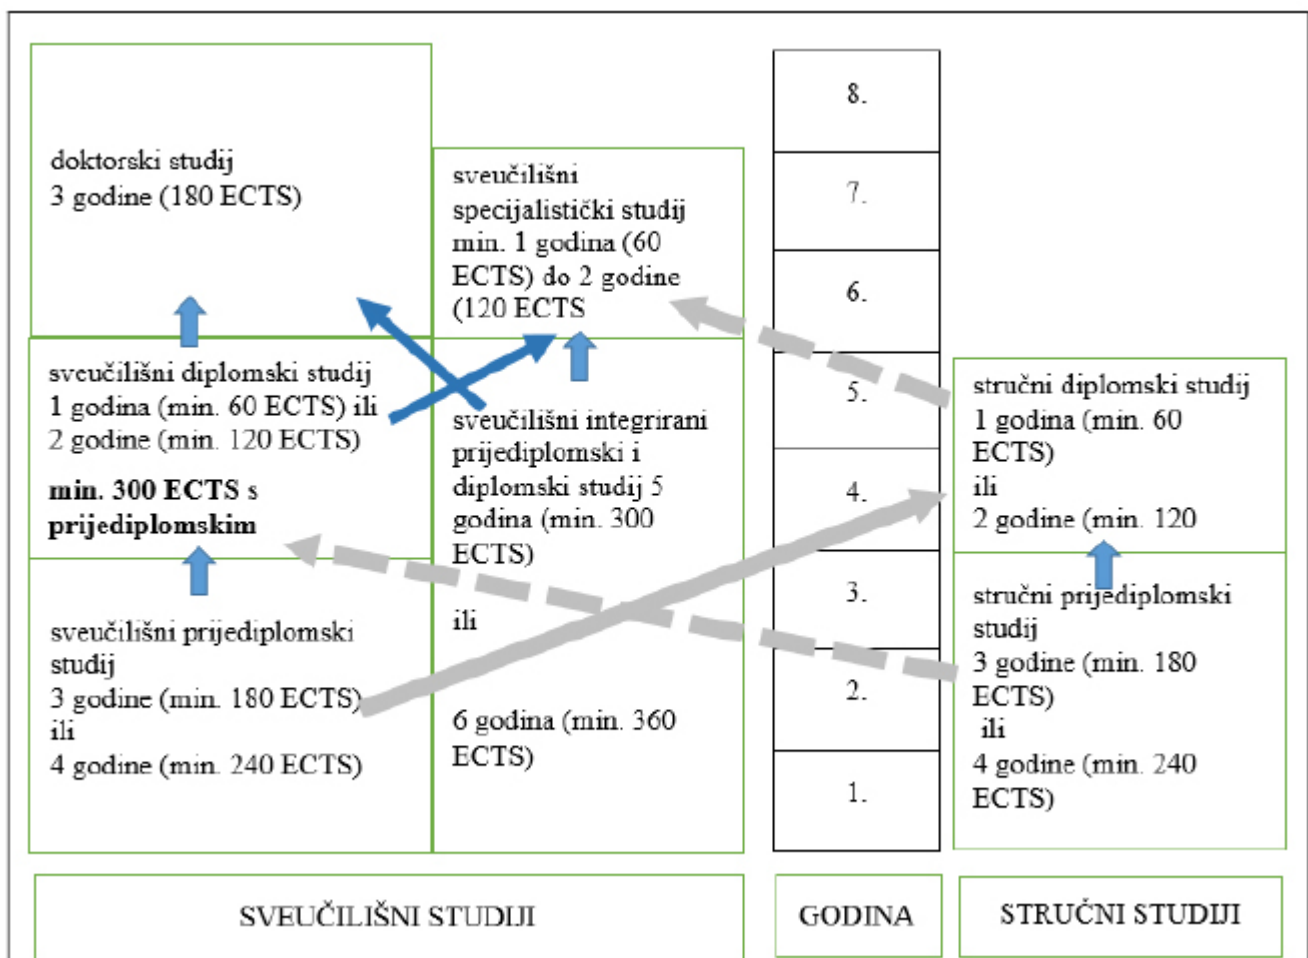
doktorski studij
3 godine (180 ECTS)

sveučilišni specijalistički studij min. 1 godina (60 ECTS) do 2 godine (120 ECTS

sveučilišni diplomski studij
1 godina (min. 60 ECTS) ili
2 godine (min. 120 ECTS)

**min. 300 ECTS s prijediplomskim**

sveučilišni integrirani prijediplomski i diplomski studij 5 godina (min. 300 ECTS)

ili

6 godina (min. 360 ECTS)

sveučilišni prijediplomski studij
3 godine (min. 180 ECTS)
ili
4 godine (min. 240 ECTS)

8.
7.
6.
5.
4.
3.
2.
1.

stručni diplomski studij
1 godina (min. 60 ECTS)
ili
2 godine (min. 120

stručni prijediplomski studij
3 godine (min. 180 ECTS)
ili
4 godine (min. 240 ECTS)

SVEUČILIŠNI STUDIJI

GODINA

STRUČNI STUDIJI